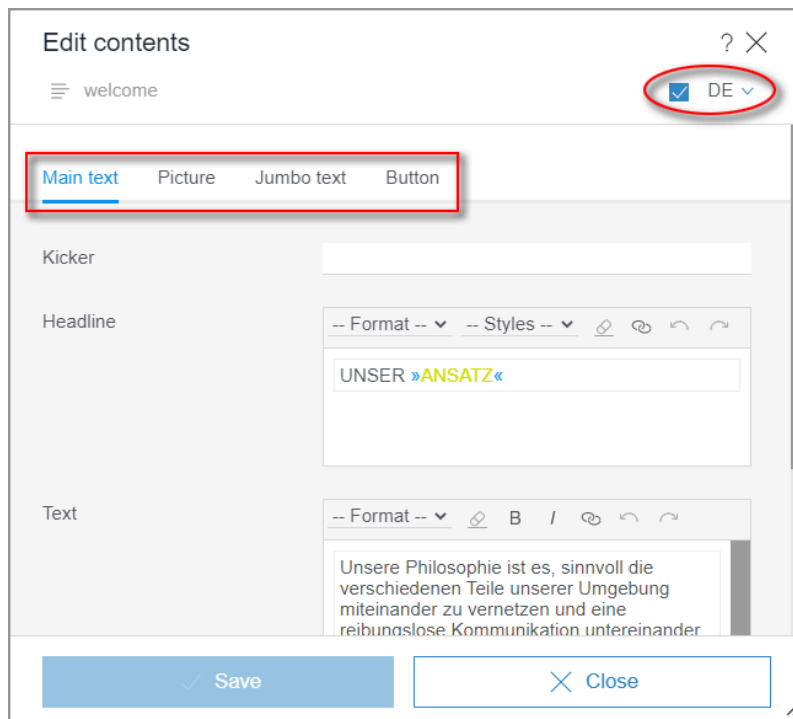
Edit contents

? ×

welcome

DE

Main text Picture Jumbo text Button

Kicker

Headline

-- Format -- -- Styles --

UNSER »ANSATZ«

Text

-- Format -- B I

Unsere Philosophie ist es, sinnvoll die verschiedenen Teile unserer Umgebung miteinander zu vernetzen und eine reibungslose Kommunikation untereinander

Save

Close